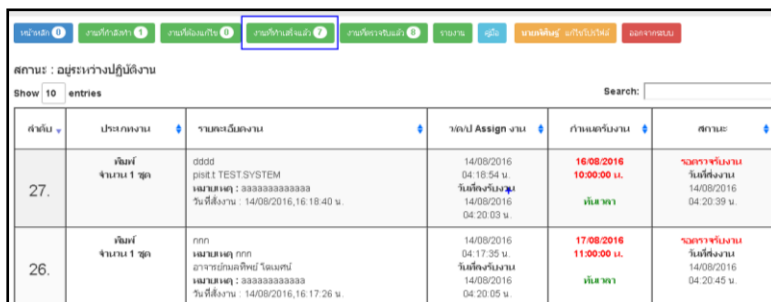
หน้าหลัก 0 | งานที่กำลังทำ 1 | งานที่ต้องแก้ไข 0 | งานที่ทำเสร็จแล้ว 7 | งานที่ตรวจรับแล้ว 0 | รายงาน | คู่มือ | นายพิพัฒน์ แก้ไขโปรไฟล์ | ออกจากระบบ

สถานะ : อยู่ระหว่างปฏิบัติงาน

Show 10 entries

Search:

| ลำดับ | ประเภทงาน | รายละเอียดงาน | ว/ด/ป Assign งาน | กำหนดรับงาน | สถานะ |
|---|---|---|---|---|---|
| 27. | พิมพ์ จำนวน 1 ชุด | dddd pisit.t TEST.SYSTEM หมายเหตุ : aaaaaaaaaaaaa วันที่สั่งงาน : 14/08/2016,16:18:40 น. | 14/08/2016 04:18:54 น. วันที่ส่งรับงาน 14/08/2016 04:20:03 น. | 16/08/2016 10:00:00 น. ทันเวลา | รอตรวจรับงาน วันที่ส่งงาน 14/08/2016 04:20:39 น. |
| 26. | พิมพ์ จำนวน 1 ชุด | nnn หมายเหตุ nnn อาจารย์สมคิด ใจเมตต์ หมายเหตุ : aaaaaaaaaaaaa วันที่สั่งงาน : 14/08/2016,16:17:26 น. | 14/08/2016 04:17:35 น. วันที่ส่งรับงาน 14/08/2016 04:20:05 น. | 17/08/2016 11:00:00 น. ทันเวลา | รอตรวจรับงาน วันที่ส่งงาน 14/08/2016 04:20:45 น. |